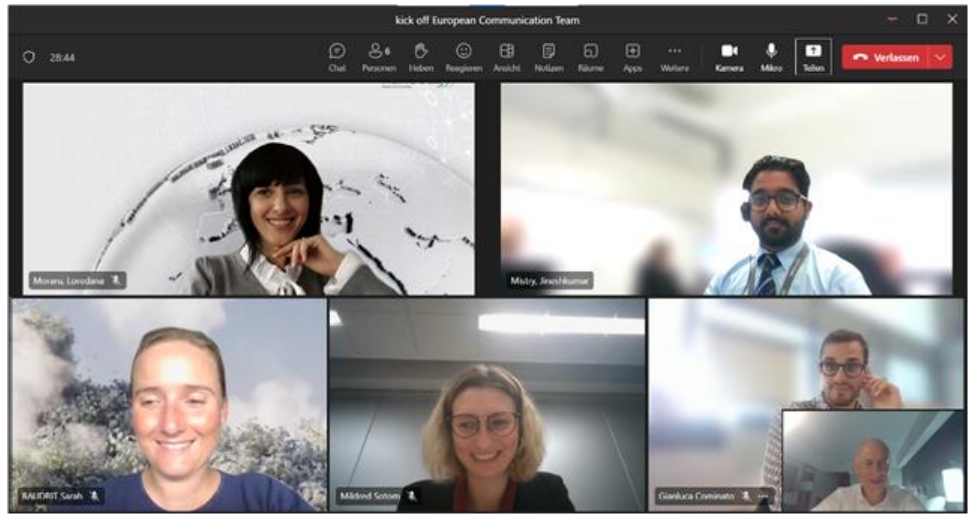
kick off European Communication Team

28:44

Chat Personen 6 Heben Reagieren Ansicht Notizen Räume Apps Weitere Kamera Mikro Teilen Verlassen

Moraru, Loredana

Mistry, Jineshkumar

BAUDRIT Sarah

Mildred Sotom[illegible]

Gianluca Cominato